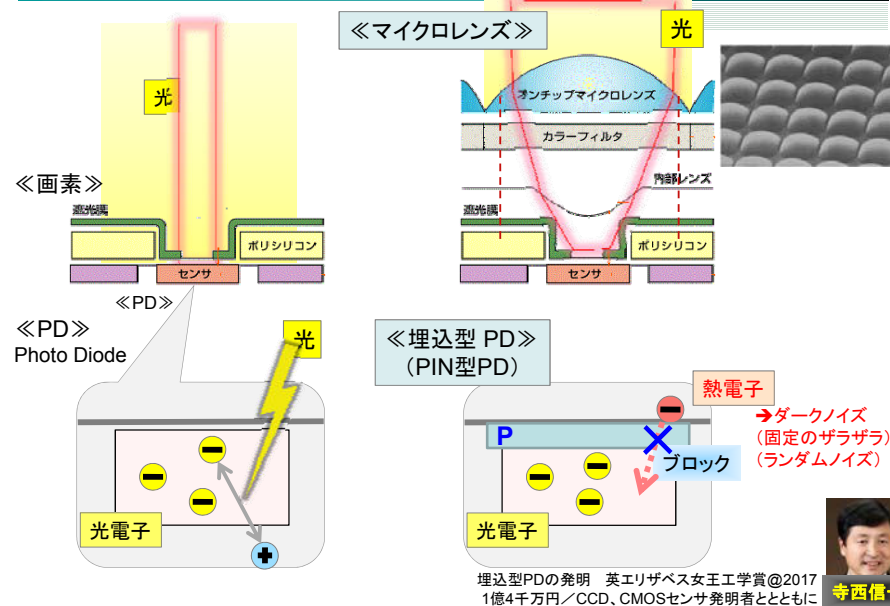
≪マイクロレンズ≫

光

光

オンチップマイクロレンズ

カラーフィルタ

内部レンズ

≪画素≫

遮光膜

遮光膜

ポリシリコン

ポリシリコン

センサ

センサ

≪PD≫

≪PD≫
Photo Diode

光

光電子

≪埋込型 PD≫
（PIN型PD）

熱電子

P

➔ダークノイズ
（固定のザラザラ）
（ランダムノイズ）

ブロック

光電子

埋込型PDの発明　英エリザベス女王工学賞@2017
1億4千万円／CCD、CMOSセンサ発明者とともに

寺西信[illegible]